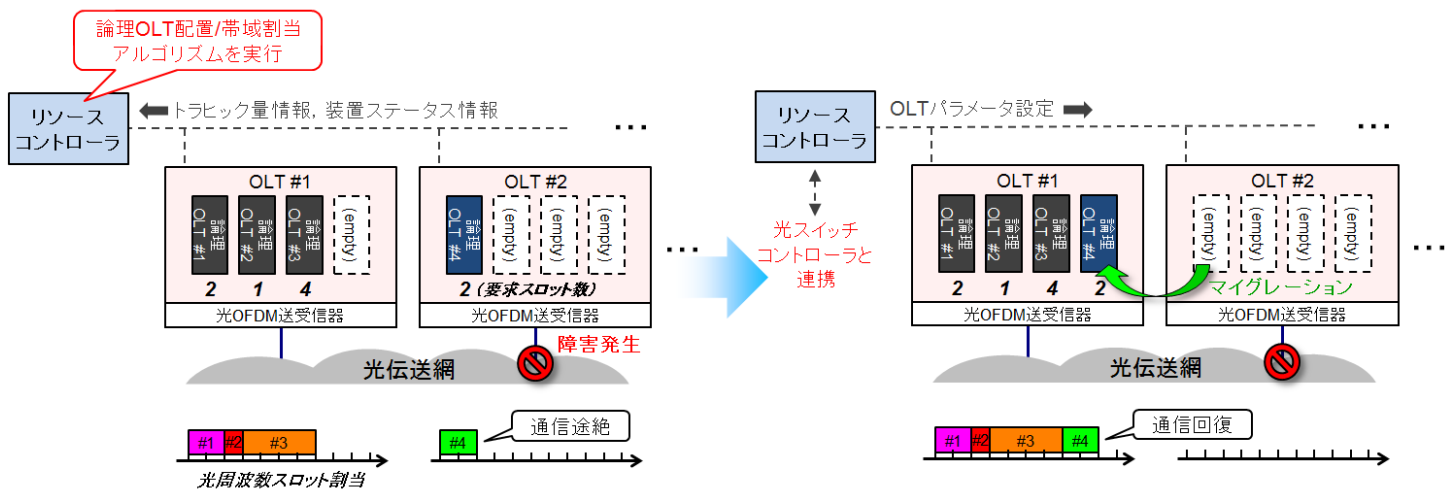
論理OLT配置/帯域割当アルゴリズムを実行

リソースコントローラ

トラヒック量情報，装置ステータス情報

…

OLT #1

論理OLT #1

論理OLT #2

論理OLT #3

(empty)

2 1 4

光OFDM送受信器

OLT #2

論理OLT #4

(empty)

(empty)

(empty)

2（要求スロット数）

光OFDM送受信器

…

障害発生

光伝送網

#1 #2 #3

#4

通信途絶

光周波数スロット割当

リソースコントローラ

OLTパラメータ設定

光スイッチコントローラと連携

…

OLT #1

論理OLT #1

論理OLT #2

論理OLT #3

論理OLT #4

2 1 4 2

光OFDM送受信器

OLT #2

(empty)

(empty)

(empty)

(empty)

マイグレーション

光OFDM送受信器

…

光伝送網

#1 #2 #3 #4

通信回復